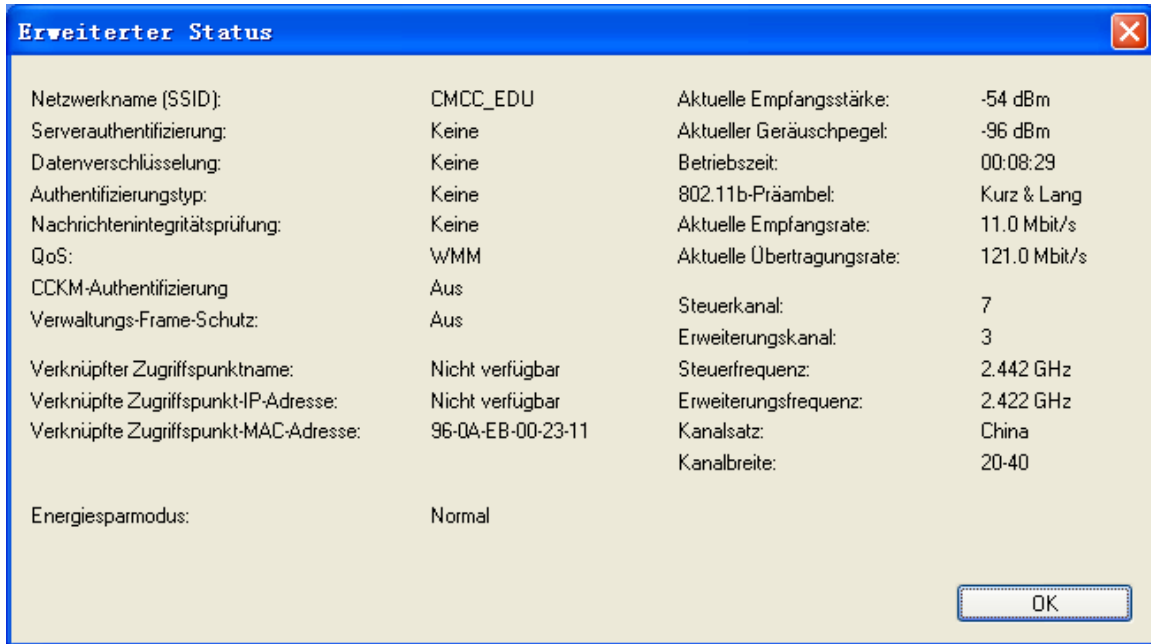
Erweiterter Status

| | |
|---|---|
| Netzwerkname (SSID): | CMCC_EDU |
| Serverauthentifizierung: | Keine |
| Datenverschlüsselung: | Keine |
| Authentifizierungstyp: | Keine |
| Nachrichtenintegritätsprüfung: | Keine |
| QoS: | WMM |
| CCKM-Authentifizierung | Aus |
| Verwaltungs-Frame-Schutz: | Aus |
| Verknüpfter Zugriffspunktname: | Nicht verfügbar |
| Verknüpfte Zugriffspunkt-IP-Adresse: | Nicht verfügbar |
| Verknüpfte Zugriffspunkt-MAC-Adresse: | 96-0A-EB-00-23-11 |
| Energiesparmodus: | Normal |

| | |
|---|---|
| Aktuelle Empfangsstärke: | -54 dBm |
| Aktueller Geräuschpegel: | -96 dBm |
| Betriebszeit: | 00:08:29 |
| 802.11b-Präambel: | Kurz & Lang |
| Aktuelle Empfangsrate: | 11.0 Mbit/s |
| Aktuelle Übertragungsrate: | 121.0 Mbit/s |
| Steuerkanal: | 7 |
| Erweiterungskanal: | 3 |
| Steuerfrequenz: | 2.442 GHz |
| Erweiterungsfrequenz: | 2.422 GHz |
| Kanalsatz: | China |
| Kanalbreite: | 20-40 |

OK